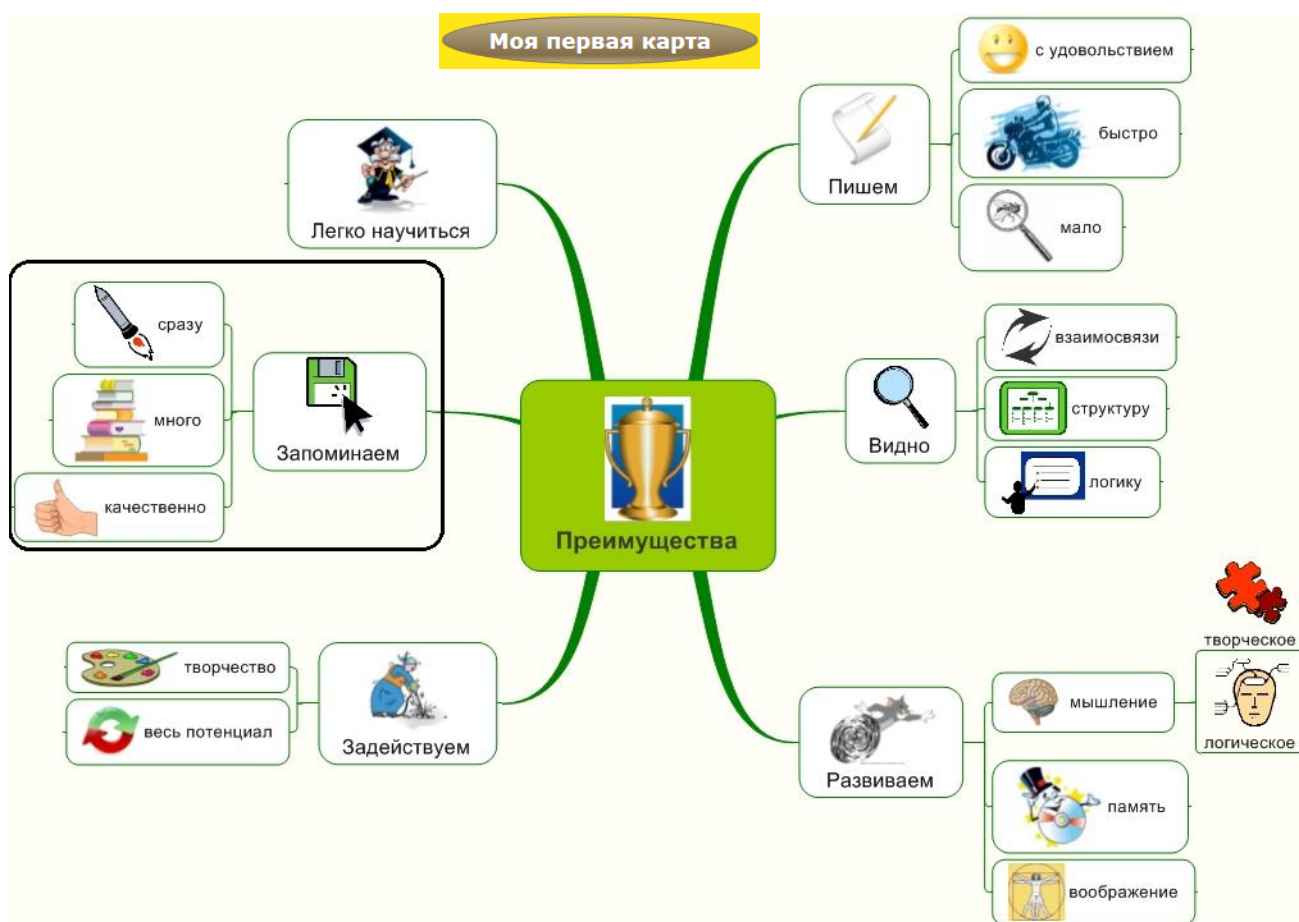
Моя первая карта

Легко научиться

сразу
много
качественно
Запоминаем

Преимущества

творчество
весь потенциал
Задействуем

Пишем
с удовольствием
быстро
мало

Видно
взаимосвязи
структуру
логику

Развиваем
мышление
творческое
логическое
память
воображение